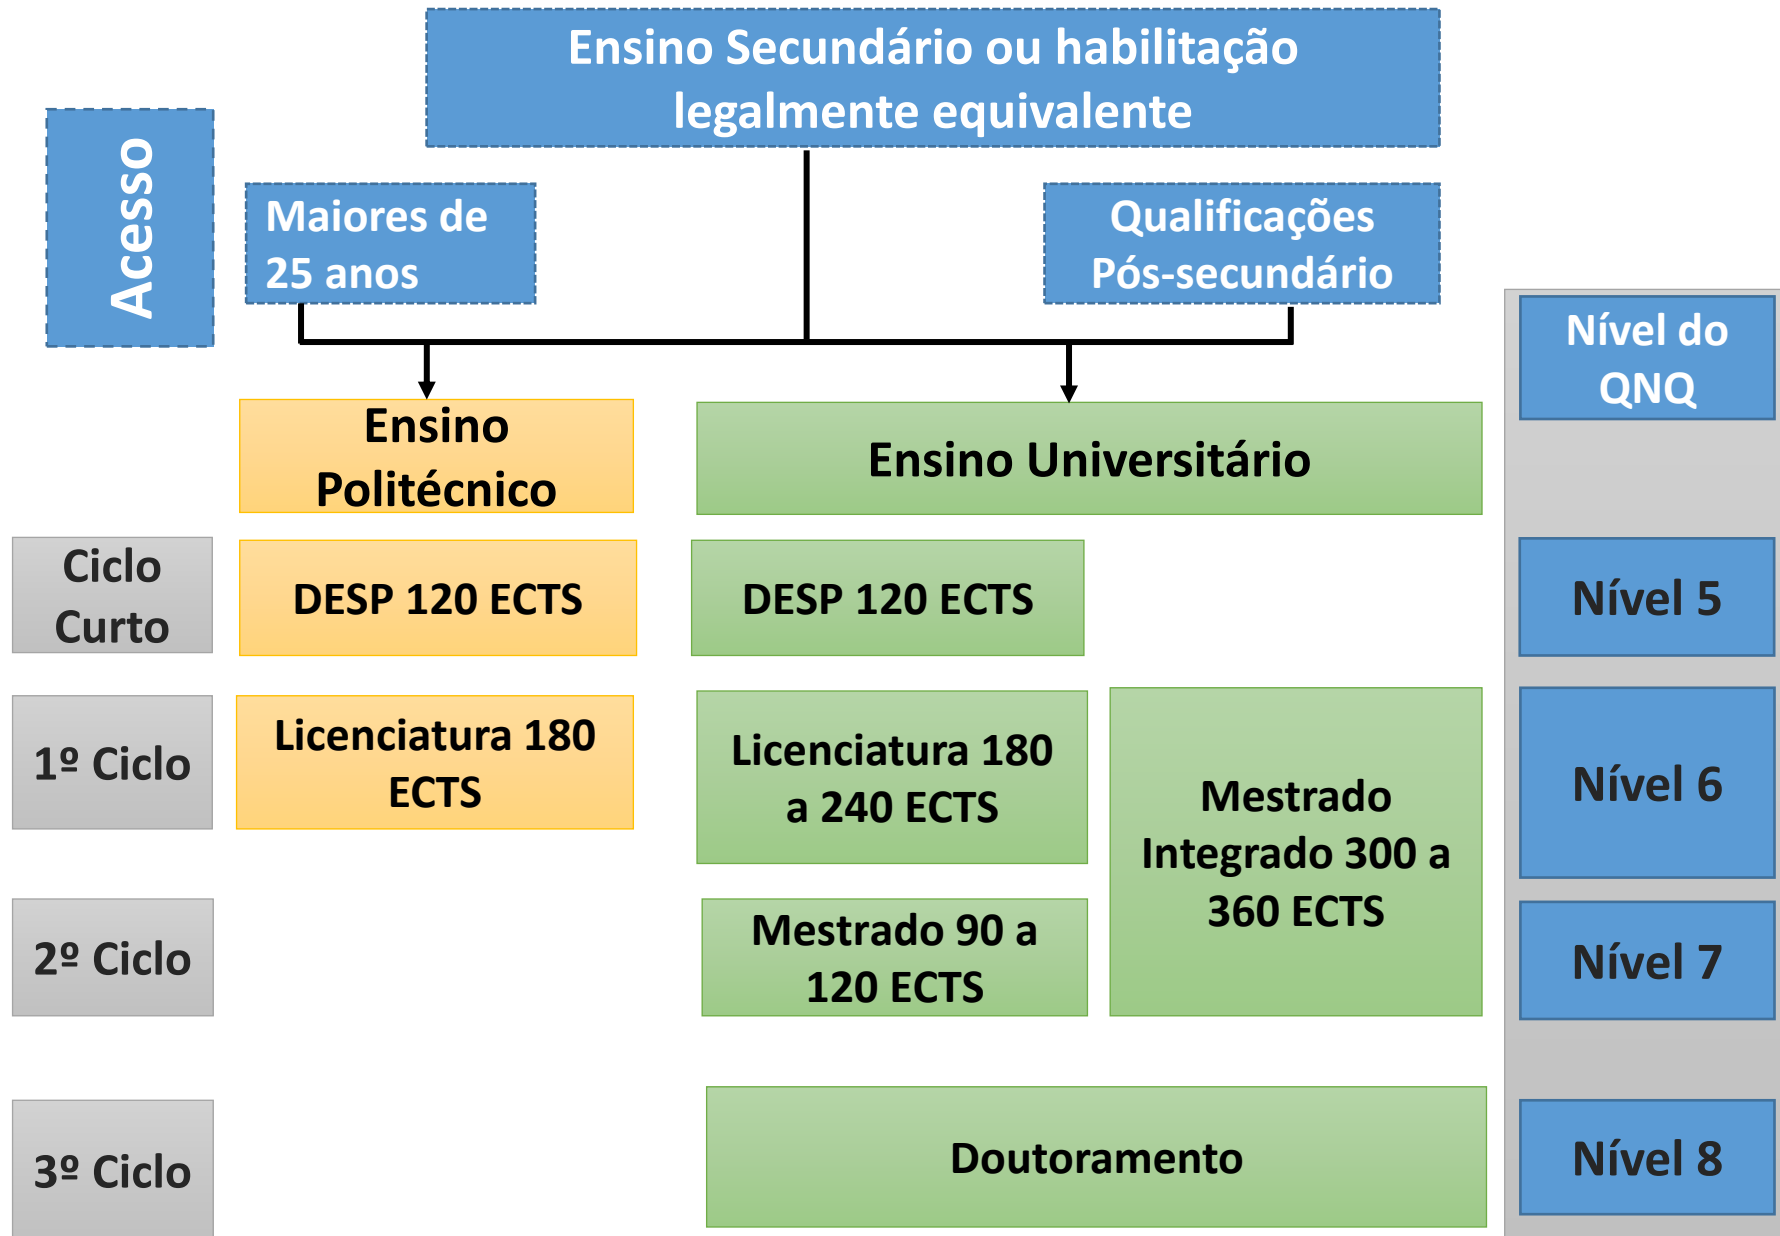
Acesso

Ensino Secundário ou habilitação legalmente equivalente

Maiores de 25 anos

Qualificações Pós-secundário

Nível do QNQ

Ensino Politécnico

Ensino Universitário

Ciclo Curto

DESP 120 ECTS

DESP 120 ECTS

Nível 5

1º Ciclo

Licenciatura 180 ECTS

Licenciatura 180 a 240 ECTS

Mestrado Integrado 300 a 360 ECTS

Nível 6

2º Ciclo

Mestrado 90 a 120 ECTS

Nível 7

3º Ciclo

Doutoramento

Nível 8